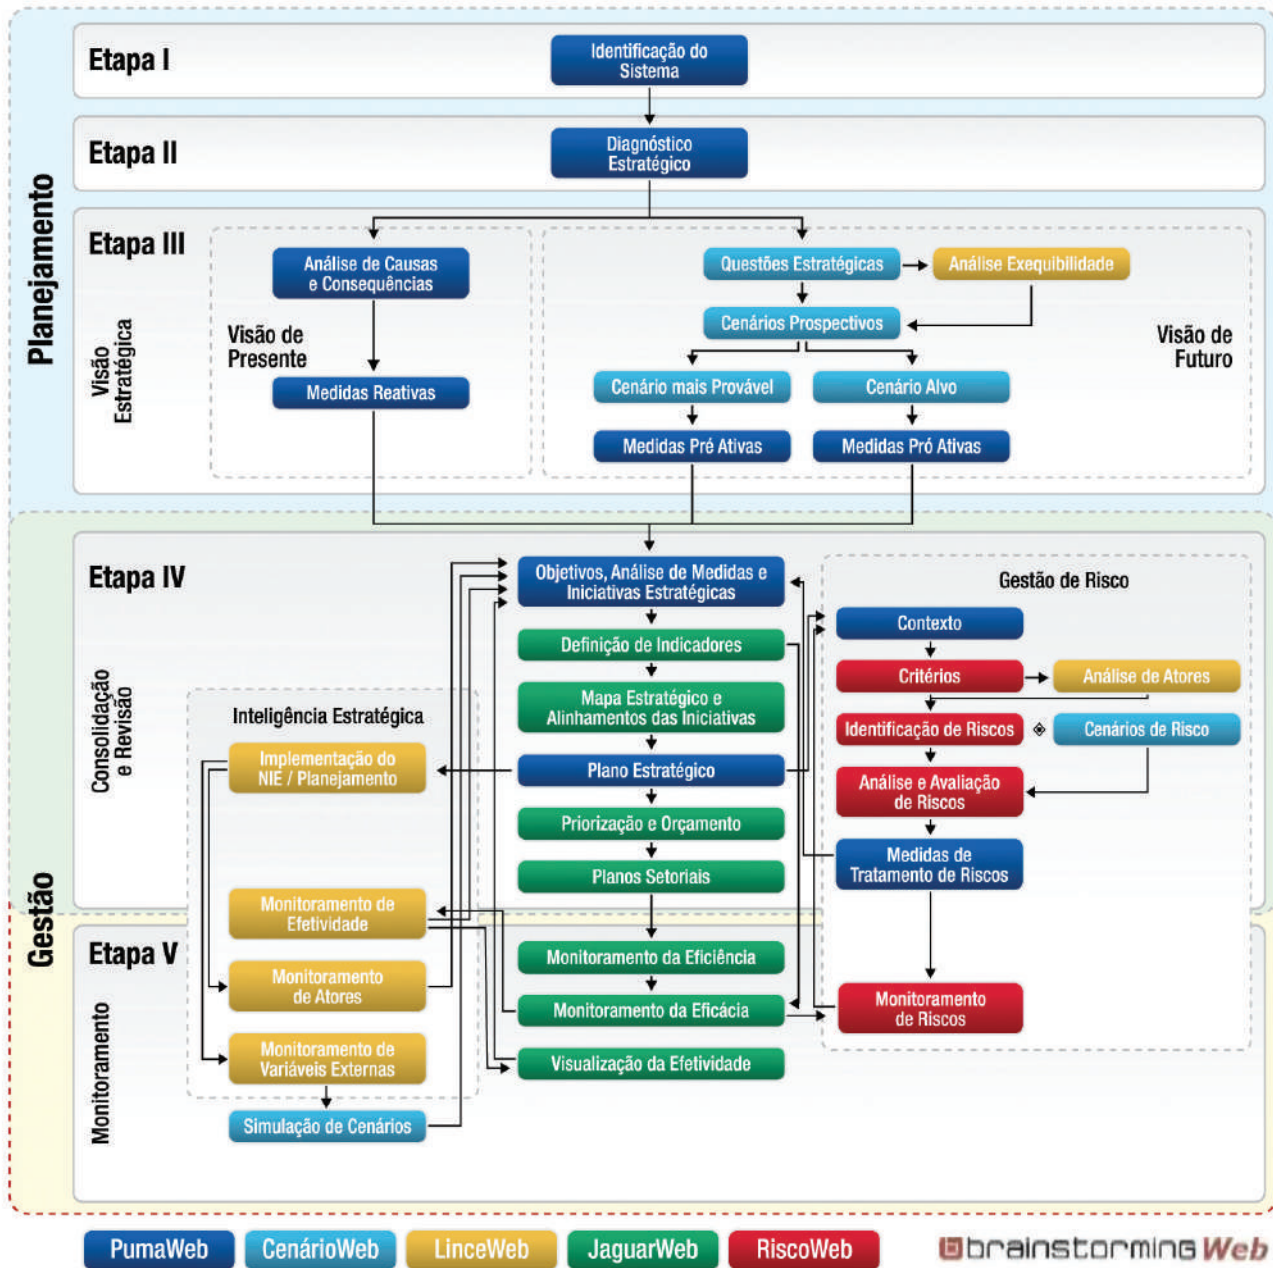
Planejamento

Etapa I
Identificação do Sistema

Etapa II
Diagnóstico Estratégico

Etapa III
Visão Estratégica
Análise de Causas e Consequências
Visão de Presente
Medidas Reativas
Questões Estratégicas
Análise Exequibilidade
Cenários Prospectivos
Visão de Futuro
Cenário mais Provável
Cenário Alvo
Medidas Pré Ativas
Medidas Pró Ativas

Gestão

Etapa IV
Consolidação e Revisão
Objetivos, Análise de Medidas e Iniciativas Estratégicas
Definição de Indicadores
Mapa Estratégico e Alinhamentos das Iniciativas
Plano Estratégico
Priorização e Orçamento
Planos Setoriais
Inteligência Estratégica
Implementação do NIE / Planejamento
Gestão de Risco
Contexto
Critérios
Análise de Atores
Identificação de Riscos
Cenários de Risco
Análise e Avaliação de Riscos
Medidas de Tratamento de Riscos

Etapa V
Monitoramento
Monitoramento de Efetividade
Monitoramento de Atores
Monitoramento de Variáveis Externas
Simulação de Cenários
Monitoramento da Eficiência
Monitoramento da Eficácia
Visualização da Efetividade
Monitoramento de Riscos

PumaWeb
CenárioWeb
LinceWeb
JaguarWeb
RiscoWeb
brainstormingWeb